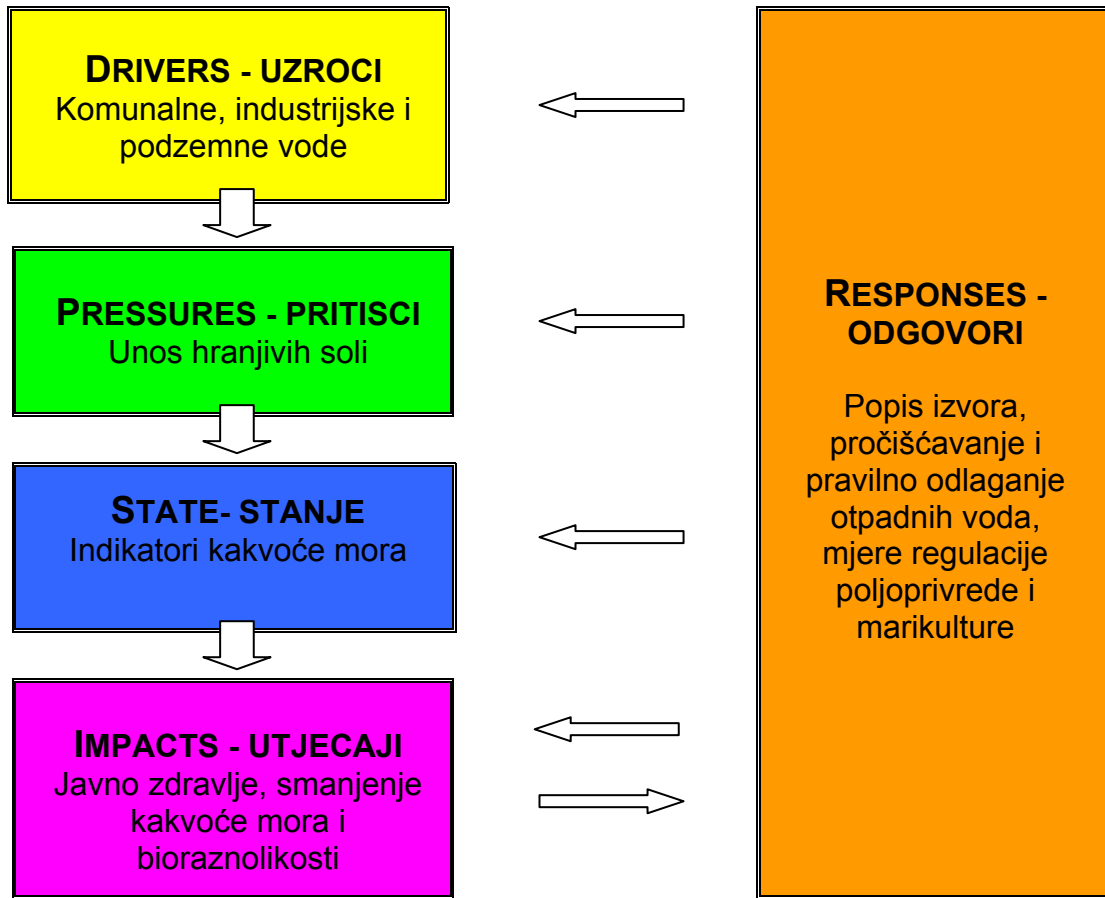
DRIVERS - UZROCI
Komunalne, industrijske i podzemne vode

PRESSURES - PRITISCI
Unos hranjivih soli

STATE- STANJE
Indikatori kakvoće mora

IMPACTS - UTJECAJI
Javno zdravlje, smanjenje kakvoće mora i bioraznolikosti

RESPONSES - ODGOVORI

Popis izvora, pročišćavanje i pravilno odlaganje otpadnih voda, mjere regulacije poljoprivrede i marikulture